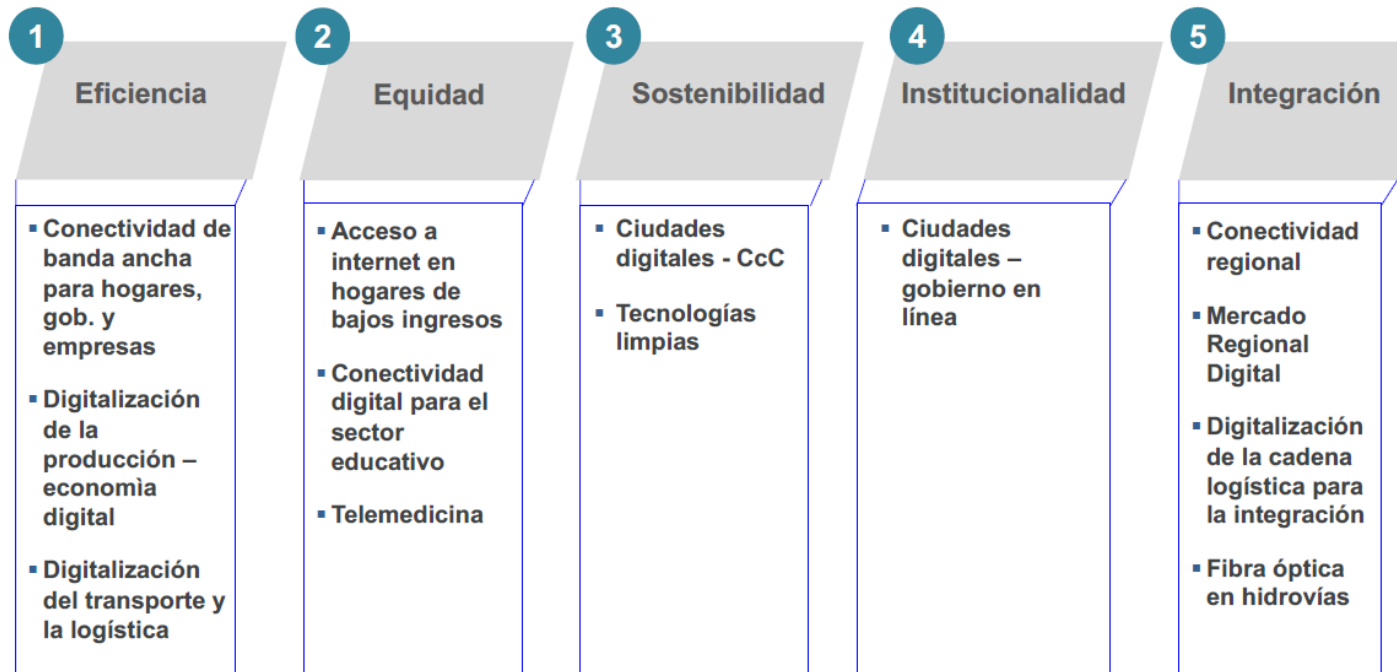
1

Eficiencia

- Conectividad de banda ancha para hogares, gob. y empresas
- Digitalización de la producción – economìa digital
- Digitalización del transporte y la logística

2

Equidad

- Acceso a internet en hogares de bajos ingresos
- Conectividad digital para el sector educativo
- Telemedicina

3

Sostenibilidad

- Ciudades digitales - CcC
- Tecnologías limpias

4

Institucionalidad

- Ciudades digitales – gobierno en línea

5

Integración

- Conectividad regional
- Mercado Regional Digital
- Digitalización de la cadena logística para la integración
- Fibra óptica en hidrovías